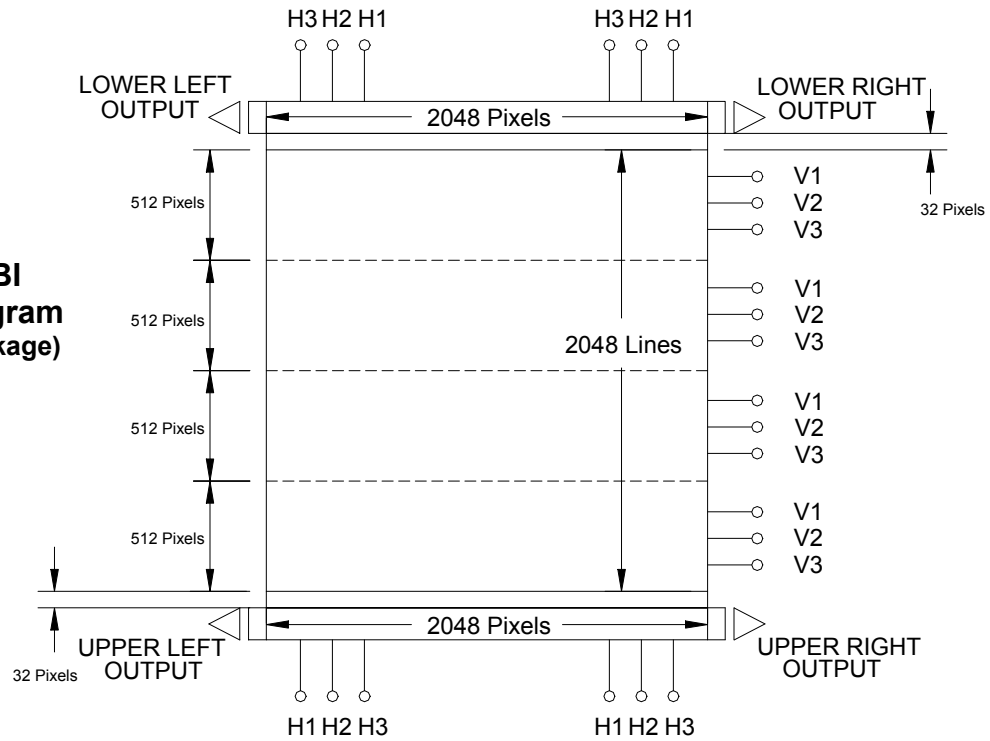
H3 H2 H1
H3 H2 H1
LOWER LEFT OUTPUT
2048 Pixels
LOWER RIGHT OUTPUT
32 Pixels
BI
gram
kage)
512 Pixels
512 Pixels
512 Pixels
512 Pixels
2048 Lines
V1
V2
V3
V1
V2
V3
V1
V2
V3
V1
V2
V3
32 Pixels
UPPER LEFT OUTPUT
2048 Pixels
UPPER RIGHT OUTPUT
H1 H2 H3
H1 H2 H3